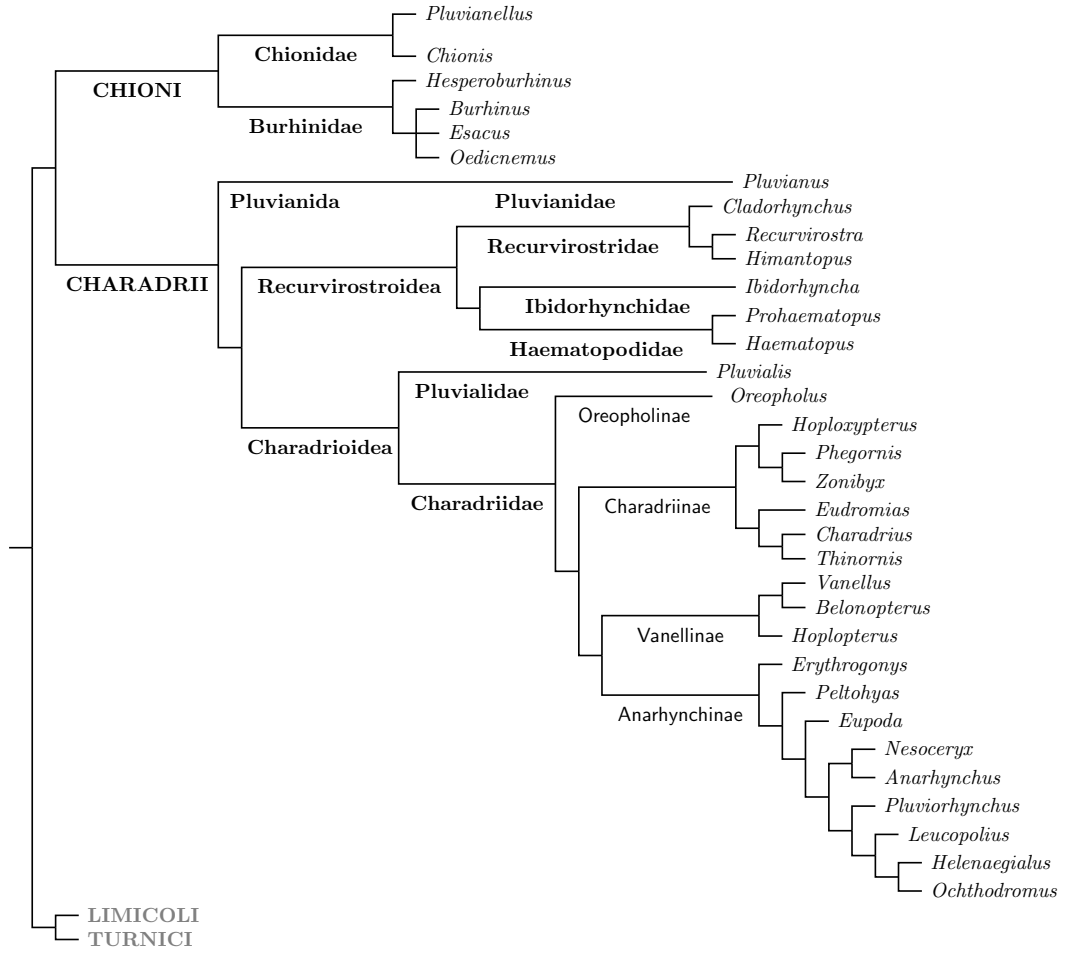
Pluvianellus
Chionidae
Chionis
CHIONI
Hesperoburhinus
Burhinidae
Burhinus
Esacus
Oedicnemus
Pluvianus
Pluvianida
Pluvianidae
Cladorhynchus
Recurvirostridae
Recurvirostra
Himantopus
CHARADRII
Recurvirostroidea
Ibidorhyncha
Ibidorhynchidae
Prohaematopus
Haematopodidae
Haematopus
Pluvialis
Pluvialidae
Oreopholus
Oreopholinae
Hoploxypterus
Phegornis
Zonibyx
Charadrioidea
Charadriidae
Charadriinae
Eudromias
Charadrius
Thinornis
Vanellus
Belonopterus
Vanellinae
Hoplopterus
Erythrogonys
Anarhynchinae
Peltohyas
Eupoda
Nesoceryx
Anarhynchus
Pluviorhynchus
Leucopolius
Helenaegialus
Ochthodromus
LIMICOLI
TURNICI